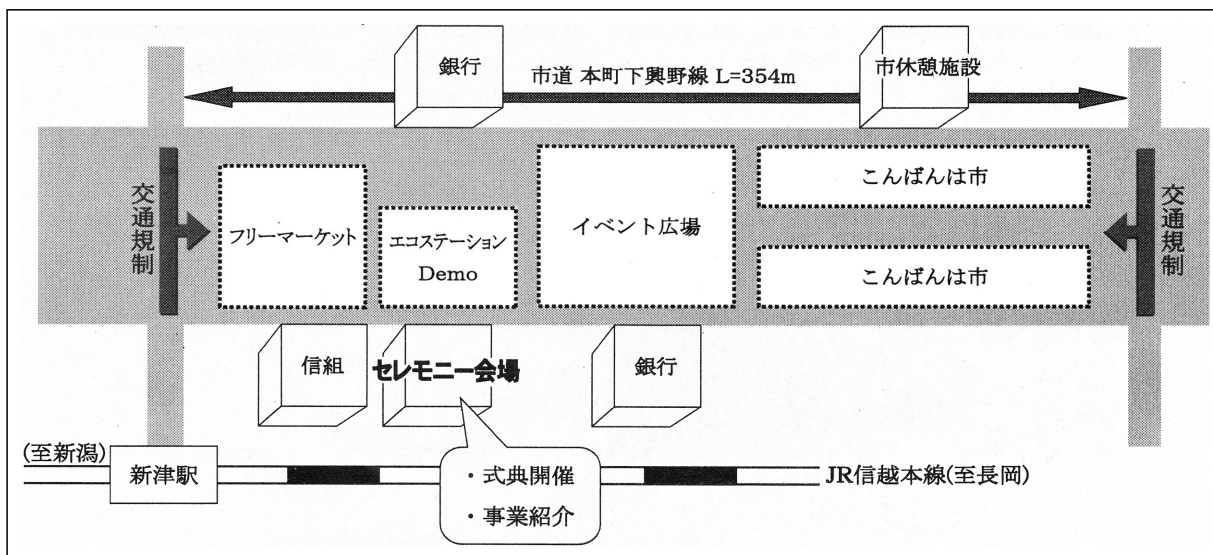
銀行

市道 本町下興野線 L=354m

市休憩施設

交通規制

フリーマーケット

エコステーション
Demo

イベント広場

こんばんは市

こんばんは市

交通規制

信組

セレモニー会場

銀行

(至新潟)

新津駅

・式典開催
・事業紹介

JR信越本線(至長岡)